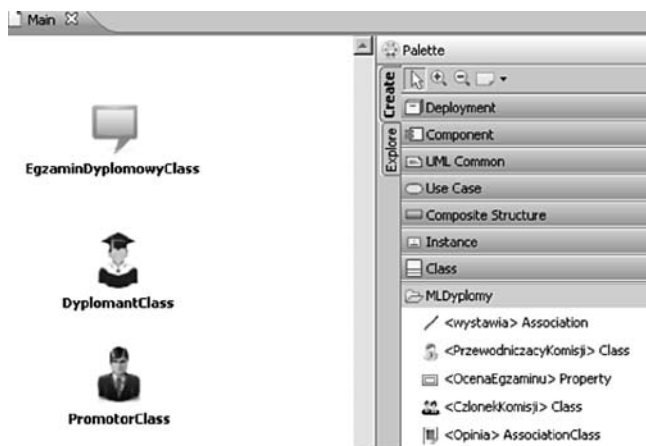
Main

EgzaminDyplomowyClass

DyplomantClass

PromotorClass

Palette

Create

Explore

Deployment

Component

UML Common

Use Case

Composite Structure

Instance

Class

MLDyplomy

<wystawia> Association

<PrzewodniczacyKomisji> Class

<OcenaEgzaminu> Property

<CzlonekKomisji> Class

<Opinia> AssociationClass